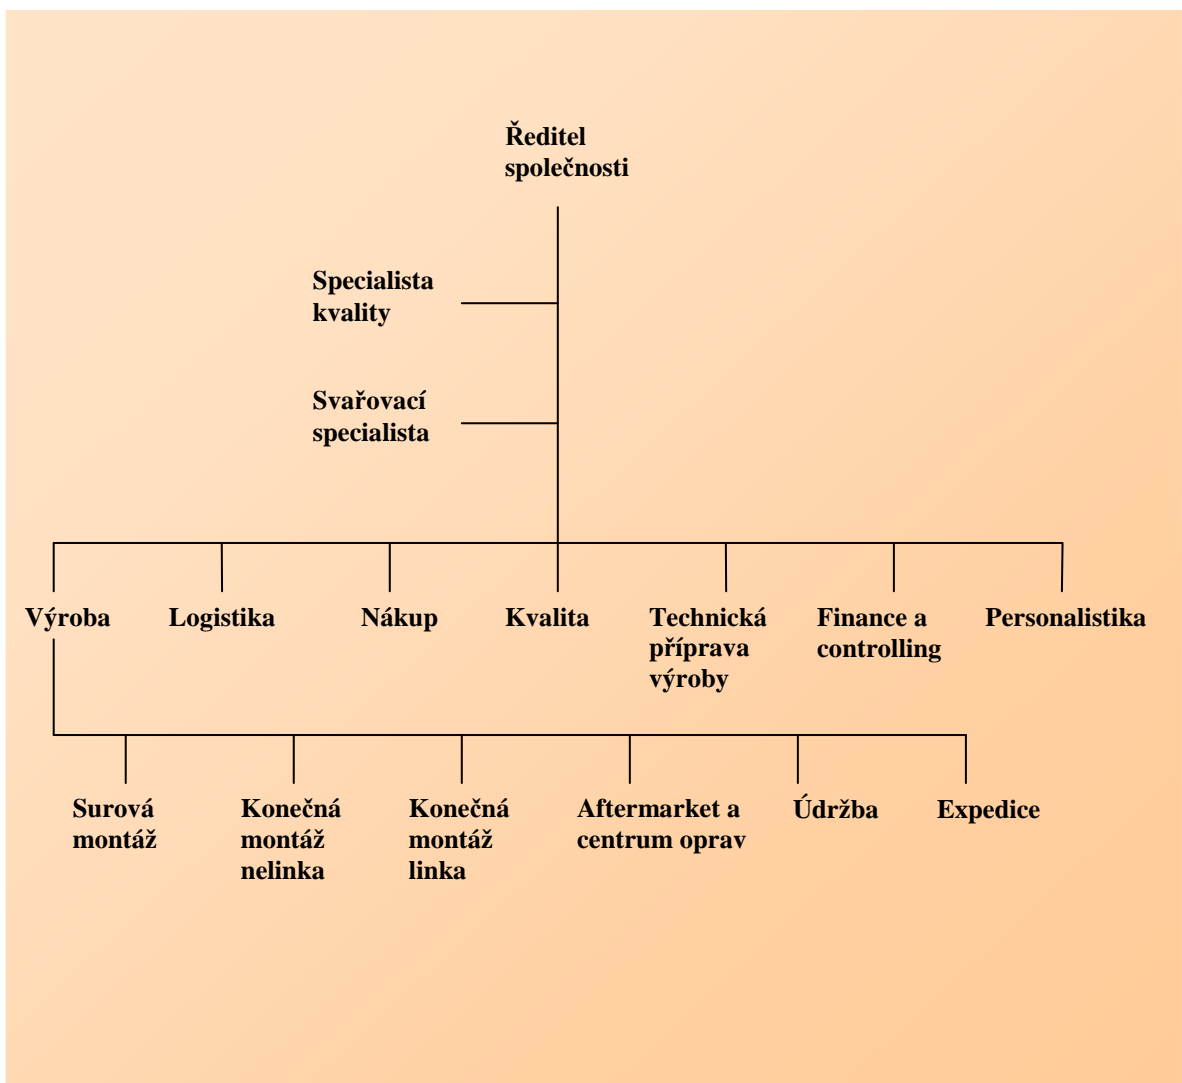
Ředitel společnosti

Specialista kvality

Svařovací specialista

Výroba

Logistika

Nákup

Kvalita

Technická příprava výroby

Finance a controlling

Personalistika

Surová montáž

Konečná montáž nelinka

Konečná montáž linka

Aftermarket a centrum oprav

Údržba

Expedice